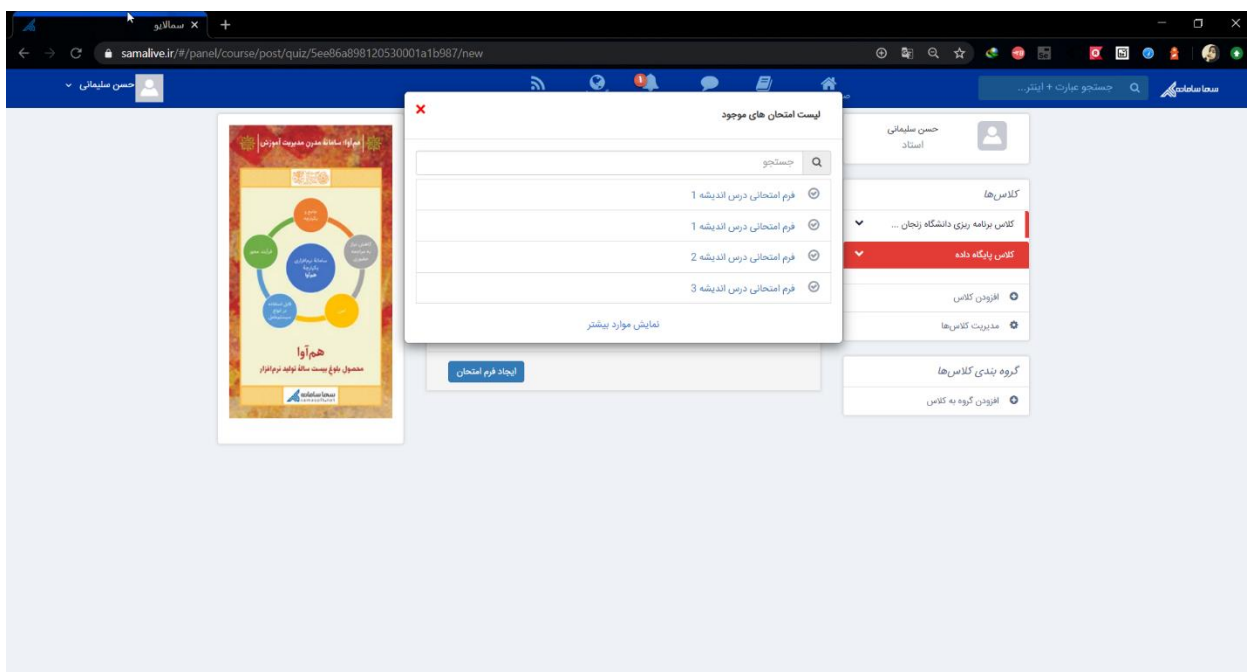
سمالایو ×
+
samalive.ir/#/panel/course/post/quiz/5ee86a898120530001a1b987/new

سماسامانه
جستجو عبارت + اینتر...
حسن سلیمانی

حسن سلیمانی
استاد

کلاس‌ها
کلاس برنامه ریزی دانشگاه زنجان ...
کلاس پایگاه داده
افزودن کلاس
مدیریت کلاس‌ها

گروه بندی کلاس‌ها
افزودن گروه به کلاس

لیست امتحان های موجود
جستجو
فرم امتحانی درس اندیشه 1
فرم امتحانی درس اندیشه 1
فرم امتحانی درس اندیشه 2
فرم امتحانی درس اندیشه 3
نمایش موارد بیشتر

ایجاد فرم امتحان

هم‌آوا: سامانهٔ مدرن مدیریت آموزش
سامانهٔ نرم‌افزاری یکپارچهٔ هم‌آوا
هم‌آوا
محصول بلوغ بیست سالهٔ تولید نرم‌افزار
سماسامانه